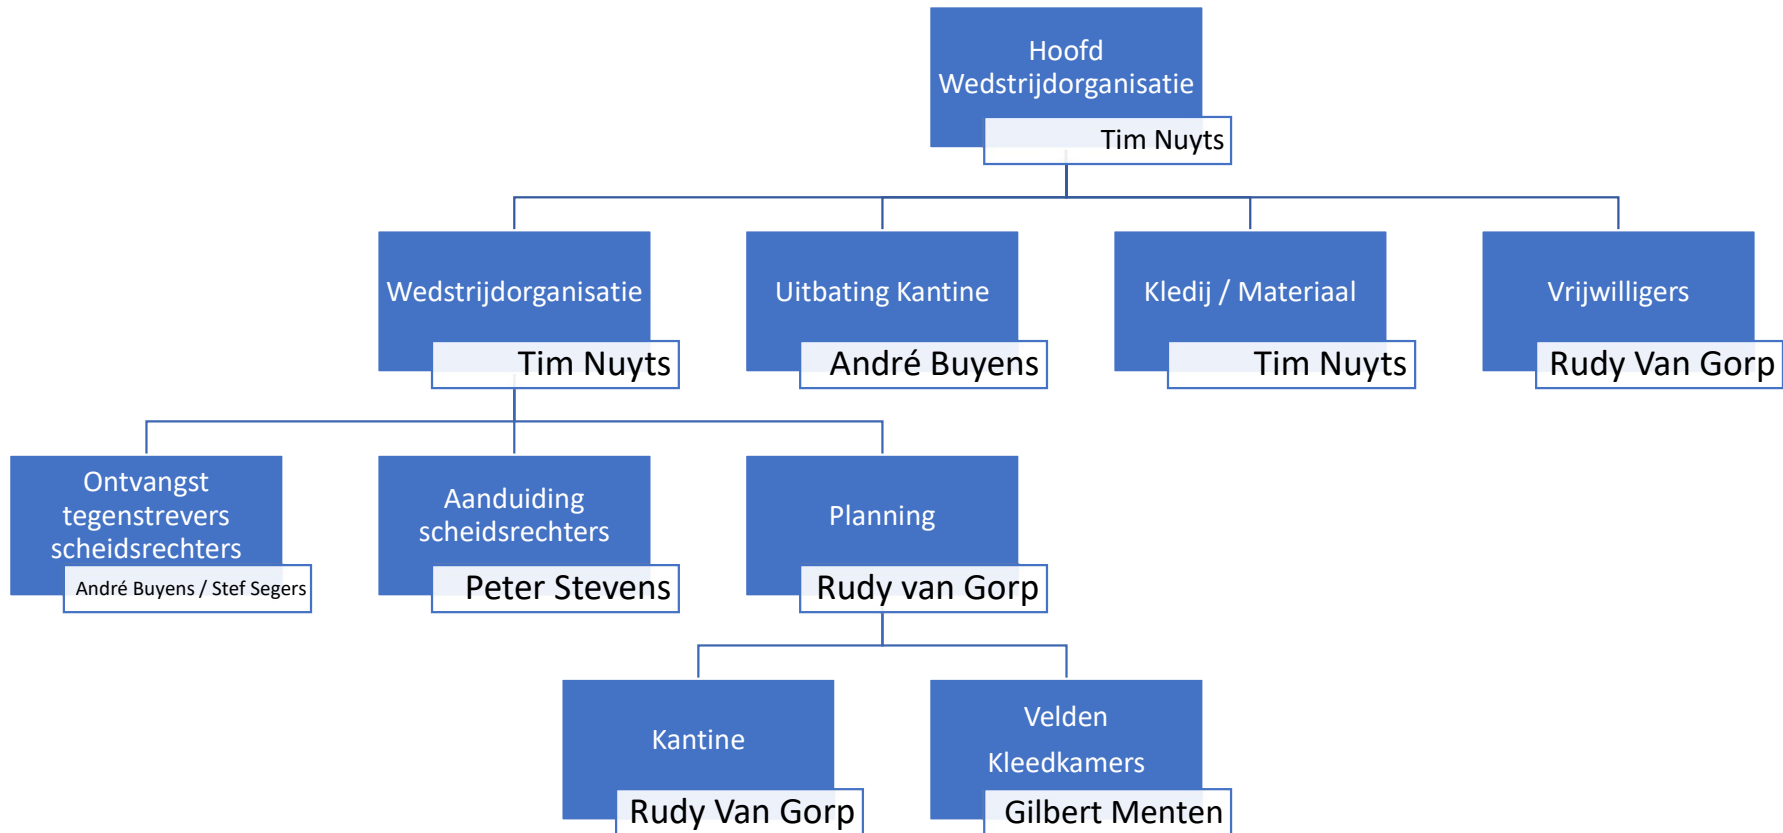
Hoofd Wedstrijdorganisatie
Tim Nuyts

Wedstrijdorganisatie
Tim Nuyts

Uitbating Kantine
André Buyens

Kledij / Materiaal
Tim Nuyts

Vrijwilligers
Rudy Van Gorp

Ontvangst tegenstrevers scheidsrechters
André Buyens / Stef Segers

Aanduiding scheidsrechters
Peter Stevens

Planning
Rudy van Gorp

Kantine
Rudy Van Gorp

Velden
Kleedkamers
Gilbert Menten